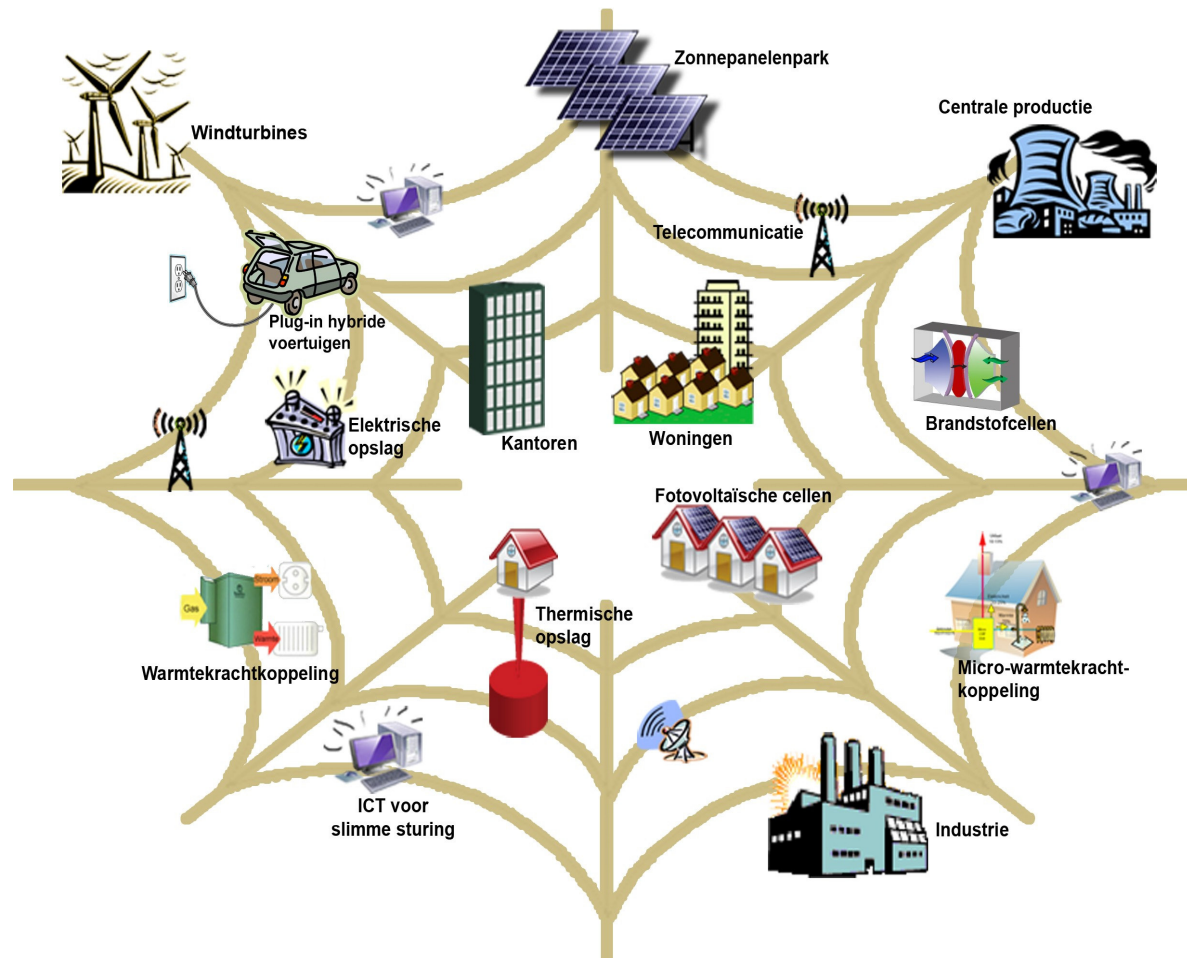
Zonnepanelenpark

Windturbines

Centrale productie

Telecommunicatie

Plug-in hybride voertuigen

Elektrische opslag

Kantoren

Woningen

Brandstofcellen

Fotovoltaïsche cellen

Gas

Stroom

Warmte

Warmtekrachtkoppeling

Thermische opslag

Micro-warmtekracht-koppeling

ICT voor slimme sturing

Industrie